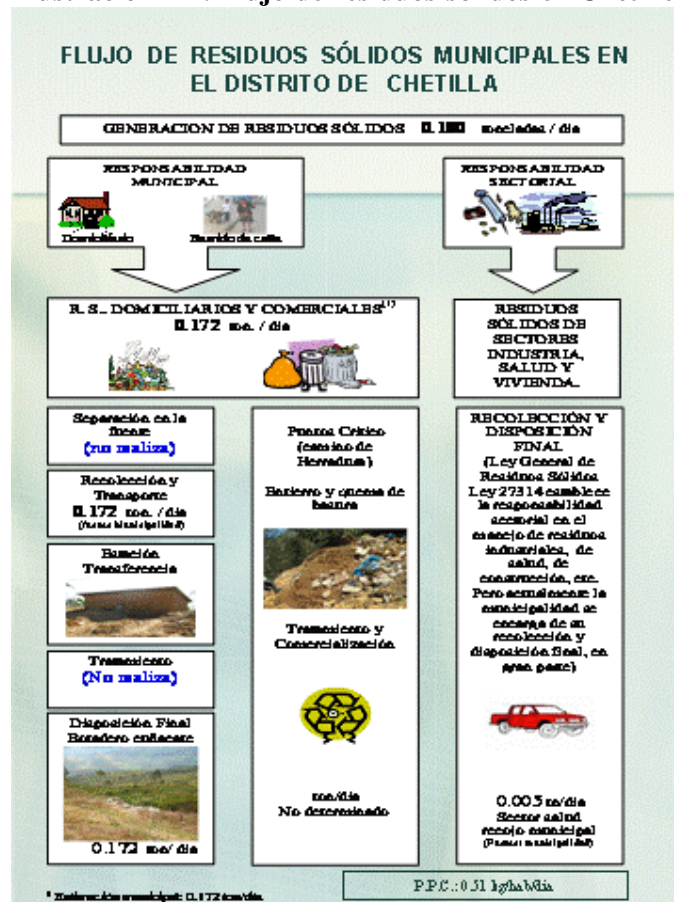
FLUJO DE RESIDUOS SÓLIDOS MUNICIPALES EN EL DISTRITO DE CHETILLA

GENERACION DE RESIDUOS SÓLIDOS 0.180 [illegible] / dia

RESPONSABILIDAD MUNICIPAL

Domiciliario

Barrido de calle

RESPONSABILIDAD SECTORIAL

R. S. DOMICILIARIOS Y COMERCIALES
0.172 ton. / dia

RESIDUOS SÓLIDOS DE SECTORES INDUSTRIA, SALUD Y VIVIENDA.

Separación en la fuente
(no realiza)

Recolección y Transporte
0.172 ton. / dia
([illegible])

Estación Transferencia

Tratamiento
(No realiza)

Disposición Final
Botadero controlado

0.172 ton/ dia

Puntos Críticos
(camino de Herradura)

Botadero y quema de basura

Tratamiento y Comercialización

ton/dia
No determinado

RECOLECCIÓN Y DISPOSICIÓN FINAL
(Ley General de Residuos Sólidos Ley 27314 establece la responsabilidad sectorial en el manejo de residuos industriales, de salud, de construcción, etc. Pero actualmente la municipalidad se encarga de su recolección y disposición final, en gran parte)

0.005 t/dia
Sector salud
recojo municipal
(Fuente: municipalidad)

P.P.C.: 0.51 kg/hab/dia

* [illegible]: 0.172 ton/dia.